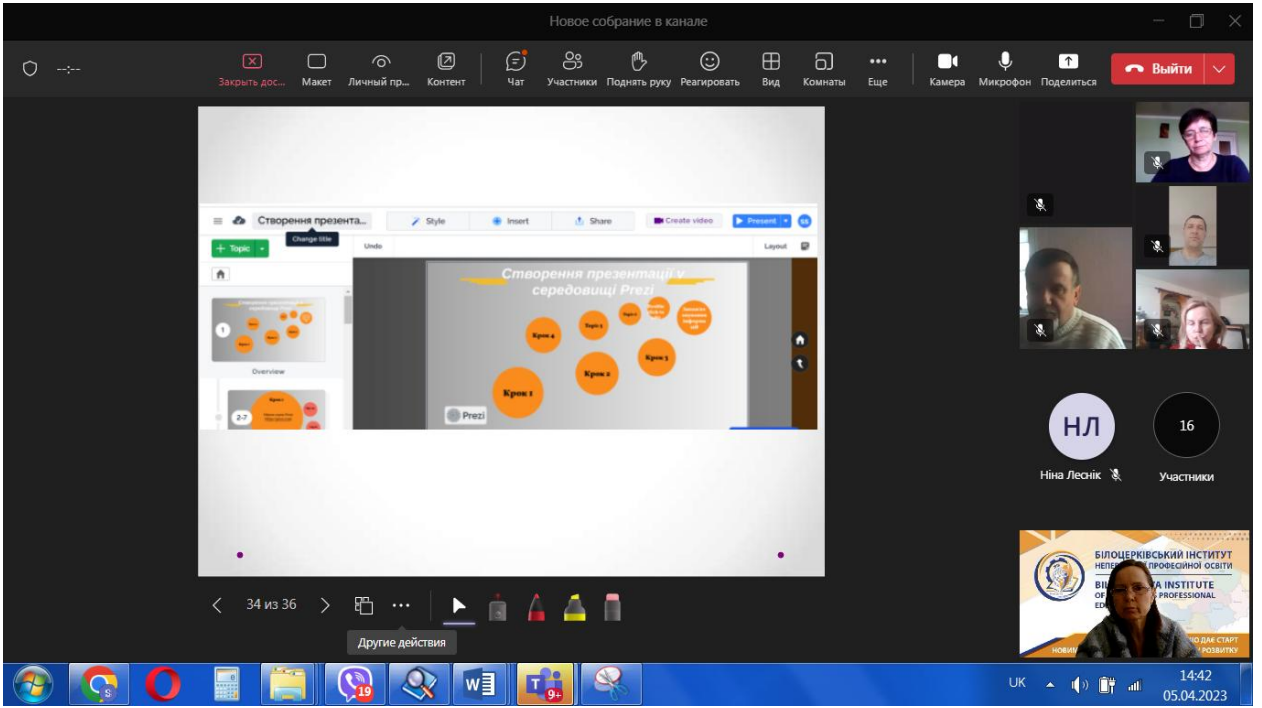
Новое собрание в канале

--:--

Закрыть дос... Макет Личный пр... Контент Чат Участники Поднять руку Реагировать Вид Комнаты Еще Камера Микрофон Поделиться Выйти

Створення презента... Change title Style Insert Share Create video Present

Topic Undo Layout

Створення презентації у середовищі Prezi

Крок 4 Topic 5 Topic Крок 2 Крок 3 Крок 1

Overview

1

2-7

Prezi

НЛ

Ніна Леснік

16

Участники

БІЛОЦЕРКІВСЬКИЙ ІНСТИТУТ НЕПЕРЕ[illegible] ПРОФЕСІЙНОЇ ОСВІТИ

BIL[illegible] INSTITUTE OF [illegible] PROFESSIONAL ED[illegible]

НОВИ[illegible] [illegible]О ДАЄ СТАРТ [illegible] РОЗВИТКУ

34 из 36

Другие действия

19

9+

UK

14:42
05.04.2023